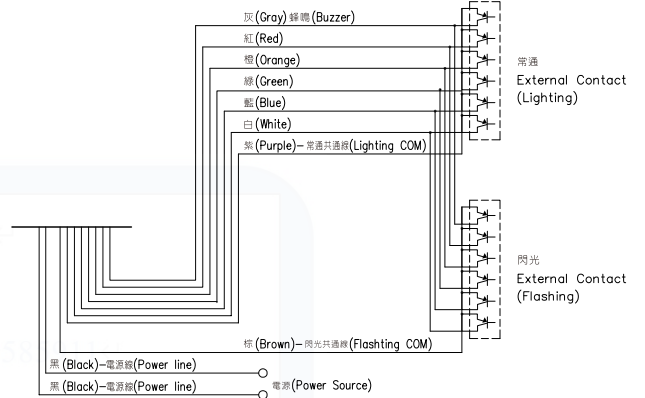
灰(Gray) 蜂鳴(Buzzer)
紅(Red)
橙(Orange)
綠(Green)
藍(Blue)
白(White)
紫(Purple)– 常通共通線(Lighting COM)

常通
External Contact
(Lighting)

閃光
External Contact
(Flashing)

棕(Brown)– 閃光共通線(Flashting COM)
黑(Black)–電源線(Power line)
黑(Black)–電源線(Power line)
電源(Power Source)